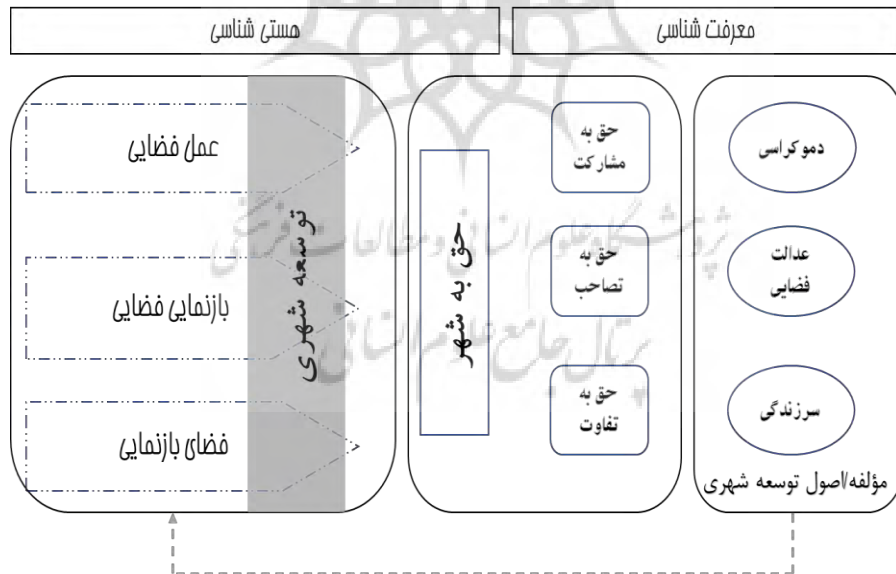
معرفت شناسی

هستی شناسی

دموکراسی

عدالت فضایی

سرزندگی

مؤلفه/اصول توسعه شهری

حق به مشارکت

حق به تصاحب

حق به تفاوت

حق به شهر

توسعه شهری

عمل فضایی

بازنمایی فضایی

فضای بازنمایی

پژوهشگاه علوم انسانی و مطالعات فرهنگی
پرتال جامع علوم انسانی